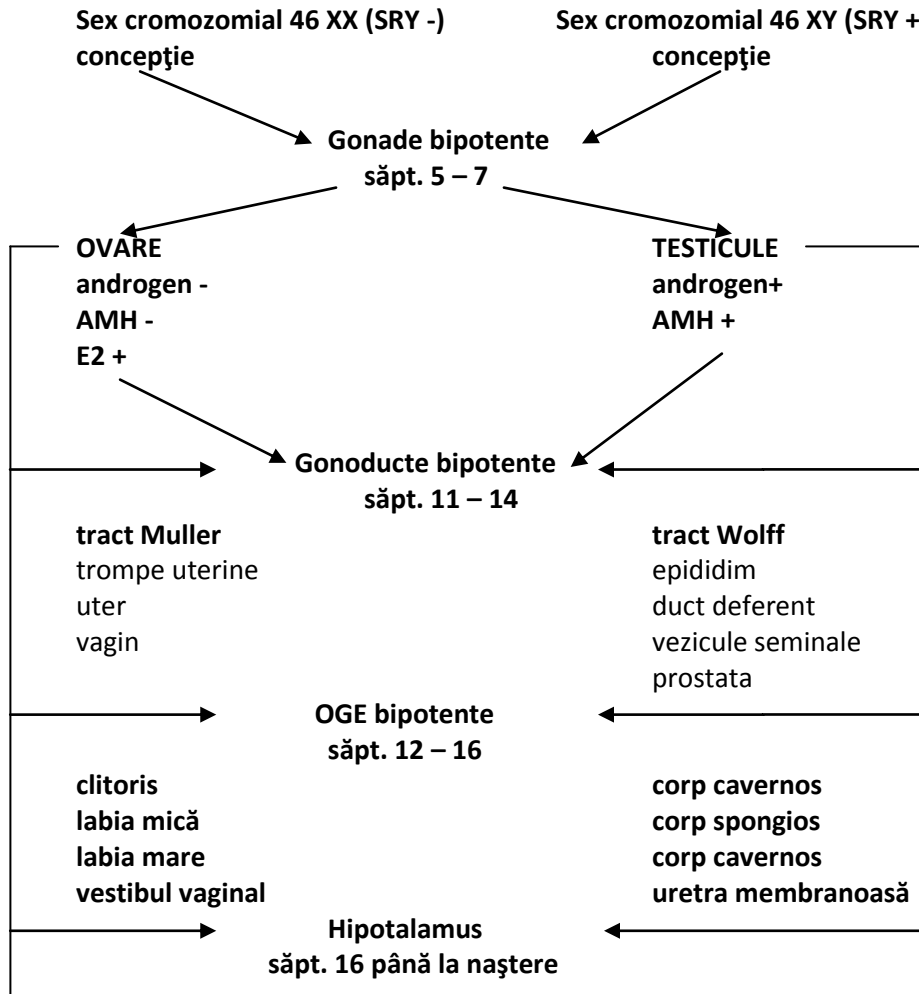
Sex cromozomial 46 XX (SRY -)
concepţie

Sex cromozomial 46 XY (SRY +
concepţie

Gonade bipotente
săpt. 5 – 7

OVARE
androgen -
AMH -
E2 +

TESTICULE
androgen+
AMH +

Gonoducte bipotente
săpt. 11 – 14

tract Muller
trompe uterine
uter
vagin

tract Wolff
epididim
duct deferent
vezicule seminale
prostata

OGE bipotente
săpt. 12 – 16

clitoris
labia mică
labia mare
vestibul vaginal

corp cavernos
corp spongios
corp cavernos
uretra membranoasă

Hipotalamus
săpt. 16 până la naştere